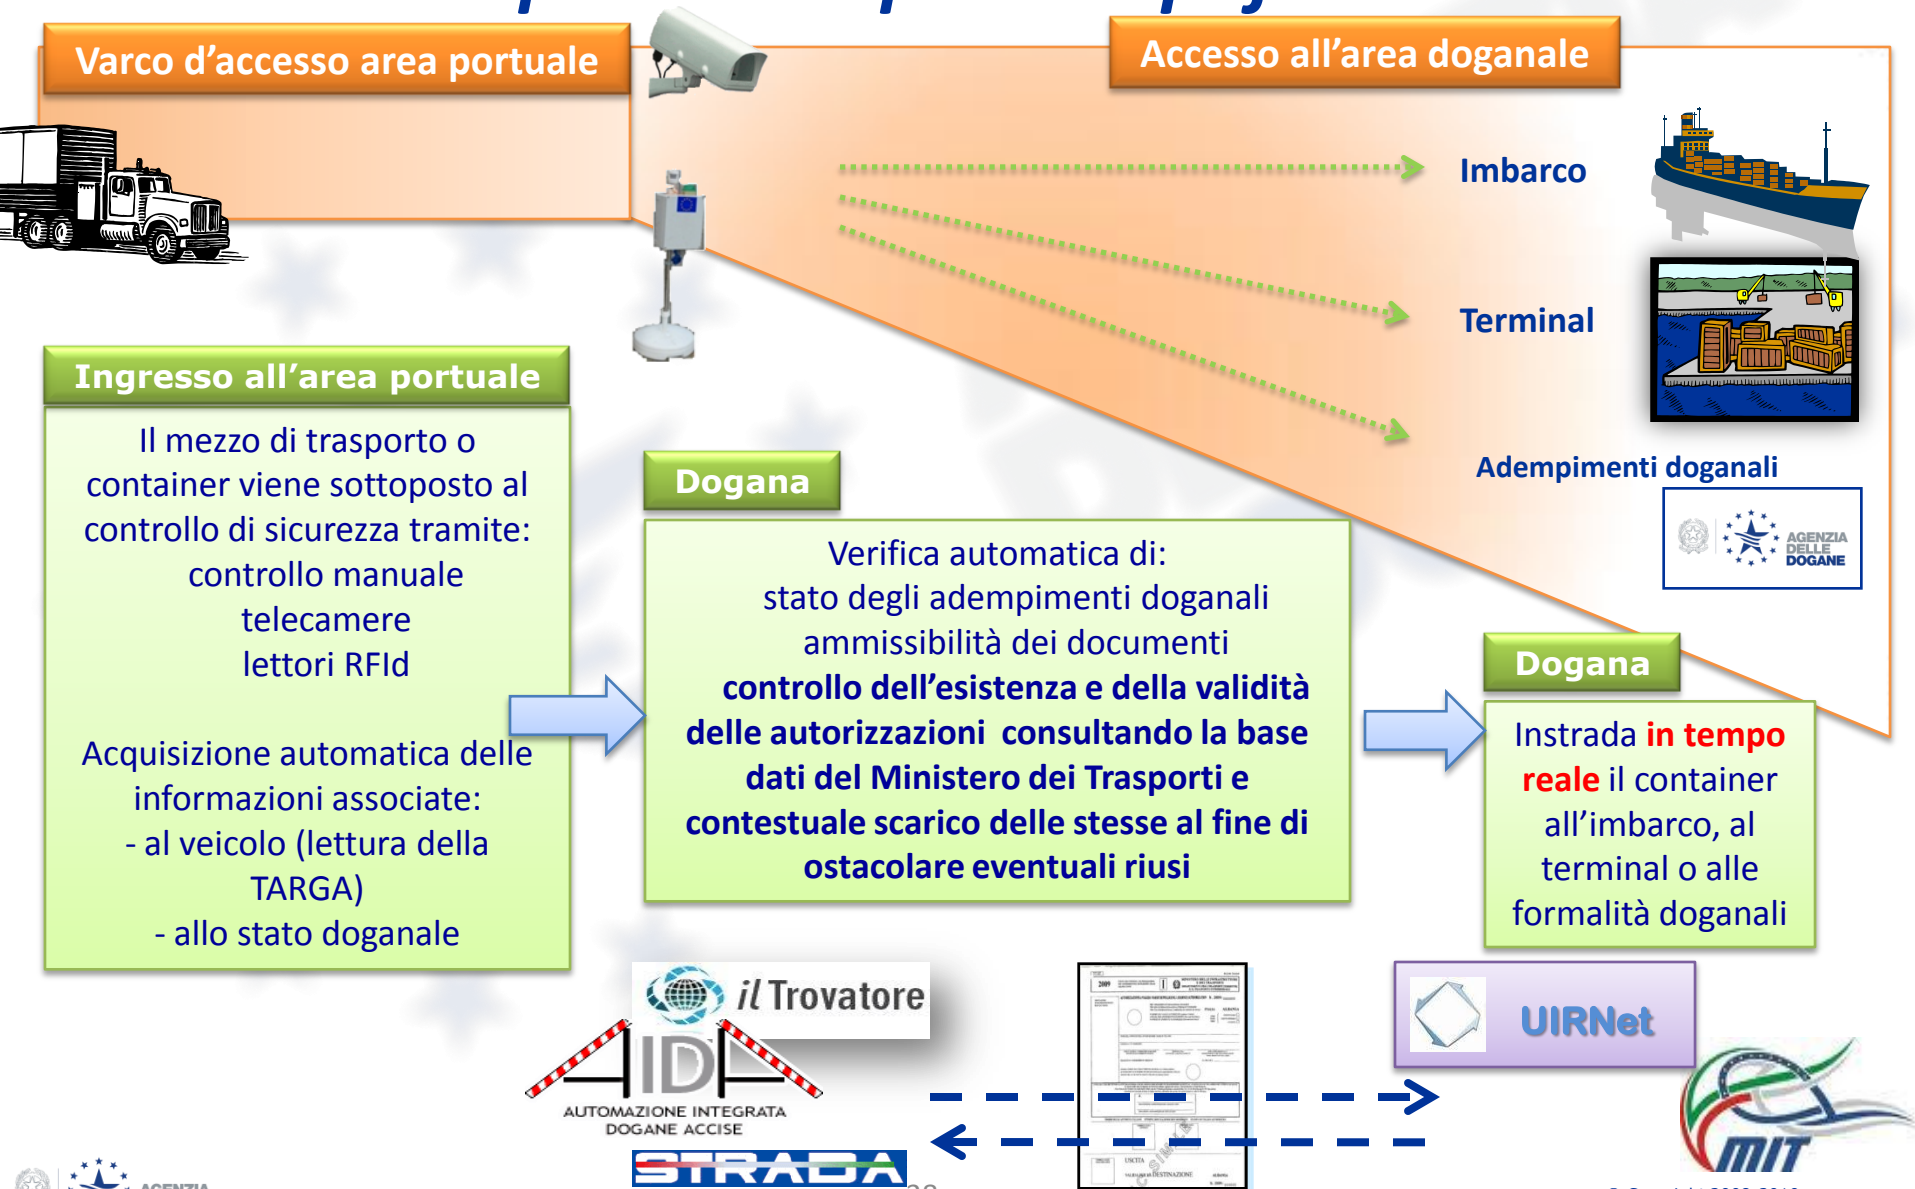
Varco d'accesso area portuale

Accesso all'area doganale

Imbarco

Terminal

Adempimenti doganali

AGENZIA DELLE DOGANE

Ingresso all'area portuale

Il mezzo di trasporto o container viene sottoposto al controllo di sicurezza tramite:
controllo manuale
telecamere
lettori RFId

Acquisizione automatica delle informazioni associate:
- al veicolo (lettura della TARGA)
- allo stato doganale

Dogana

Verifica automatica di:
stato degli adempimenti doganali
ammissibilità dei documenti
**controllo dell'esistenza e della validità delle autorizzazioni consultando la base dati del Ministero dei Trasporti e contestuale scarico delle stesse al fine di ostacolare eventuali riusi**

Dogana

Instrada **in tempo reale** il container all'imbarco, al terminal o alle formalità doganali

il Trovatore

AIDA
AUTOMAZIONE INTEGRATA DOGANE ACCISE

STRADA

UIRNet

MIT